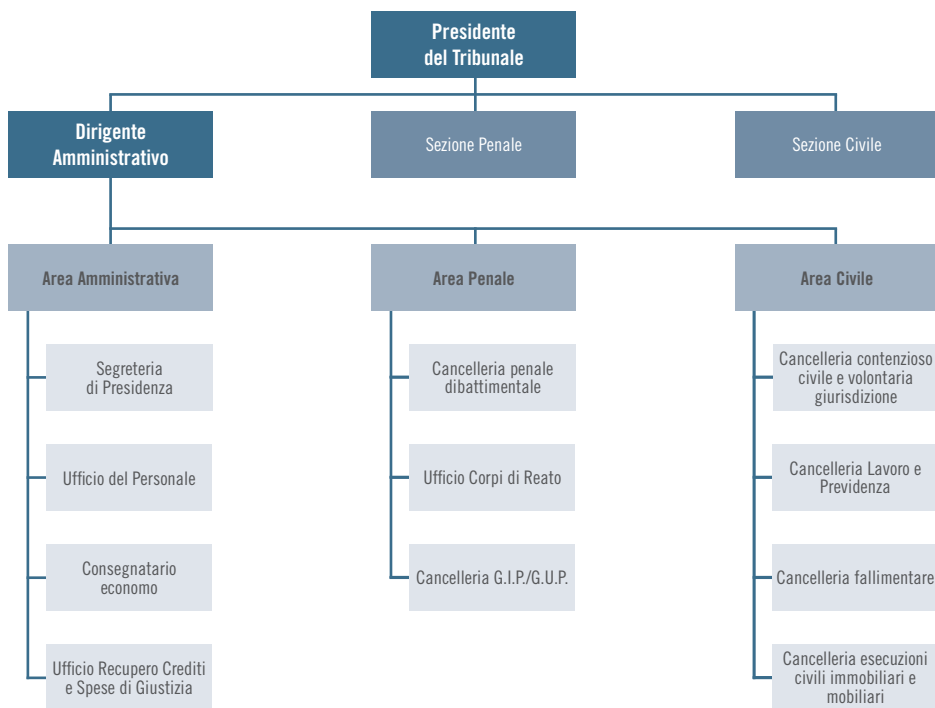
Presidente del Tribunale

Dirigente Amministrativo

Sezione Penale

Sezione Civile

Area Amministrativa

Segreteria di Presidenza

Ufficio del Personale

Consegnatario economo

Ufficio Recupero Crediti e Spese di Giustizia

Area Penale

Cancelleria penale dibattimentale

Ufficio Corpi di Reato

Cancelleria G.I.P./G.U.P.

Area Civile

Cancelleria contenzioso civile e volontaria giurisdizione

Cancelleria Lavoro e Previdenza

Cancelleria fallimentare

Cancelleria esecuzioni civili immobiliari e mobiliari